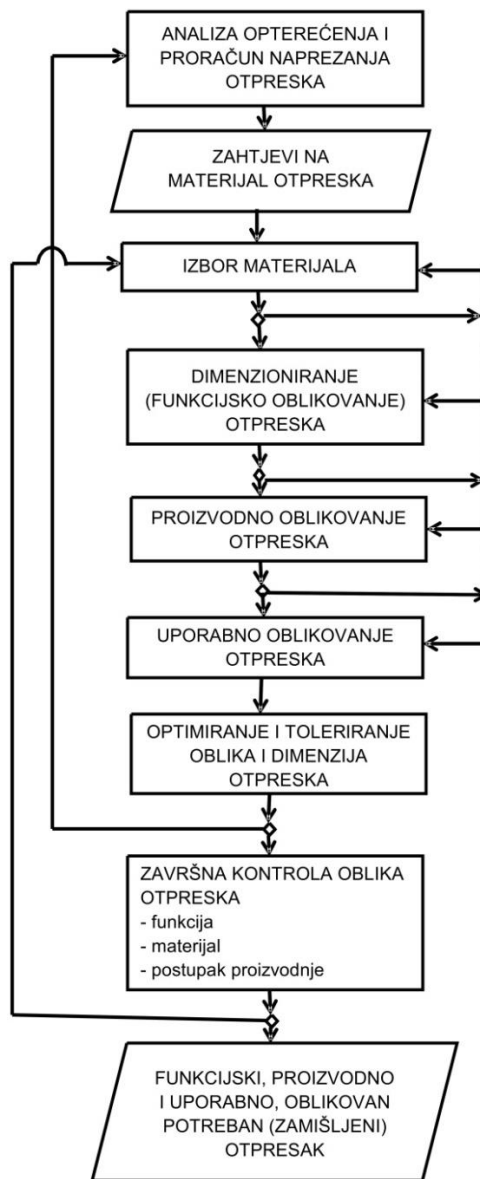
ANALIZA OPTEREĆENJA I PRORAČUN NAPREZANJA OTPRESKA

ZAHTJEVI NA MATERIJAL OTPRESKA

IZBOR MATERIJALA

DIMENZIONIRANJE (FUNKCIJSKO OBLIKOVANJE) OTPRESKA

PROIZVODNO OBLIKOVANJE OTPRESKA

UPORABNO OBLIKOVANJE OTPRESKA

OPTIMIRANJE I TOLERIRANJE OBLIKA I DIMENZIJA OTPRESKA

ZAVRŠNA KONTROLA OBLIKA OTPRESKA
- funkcija
- materijal
- postupak proizvodnje

FUNKCIJSKI, PROIZVODNO I UPORABNO, OBLIKOVAN POTREBAN (ZAMIŠLJENI) OTPRESAK